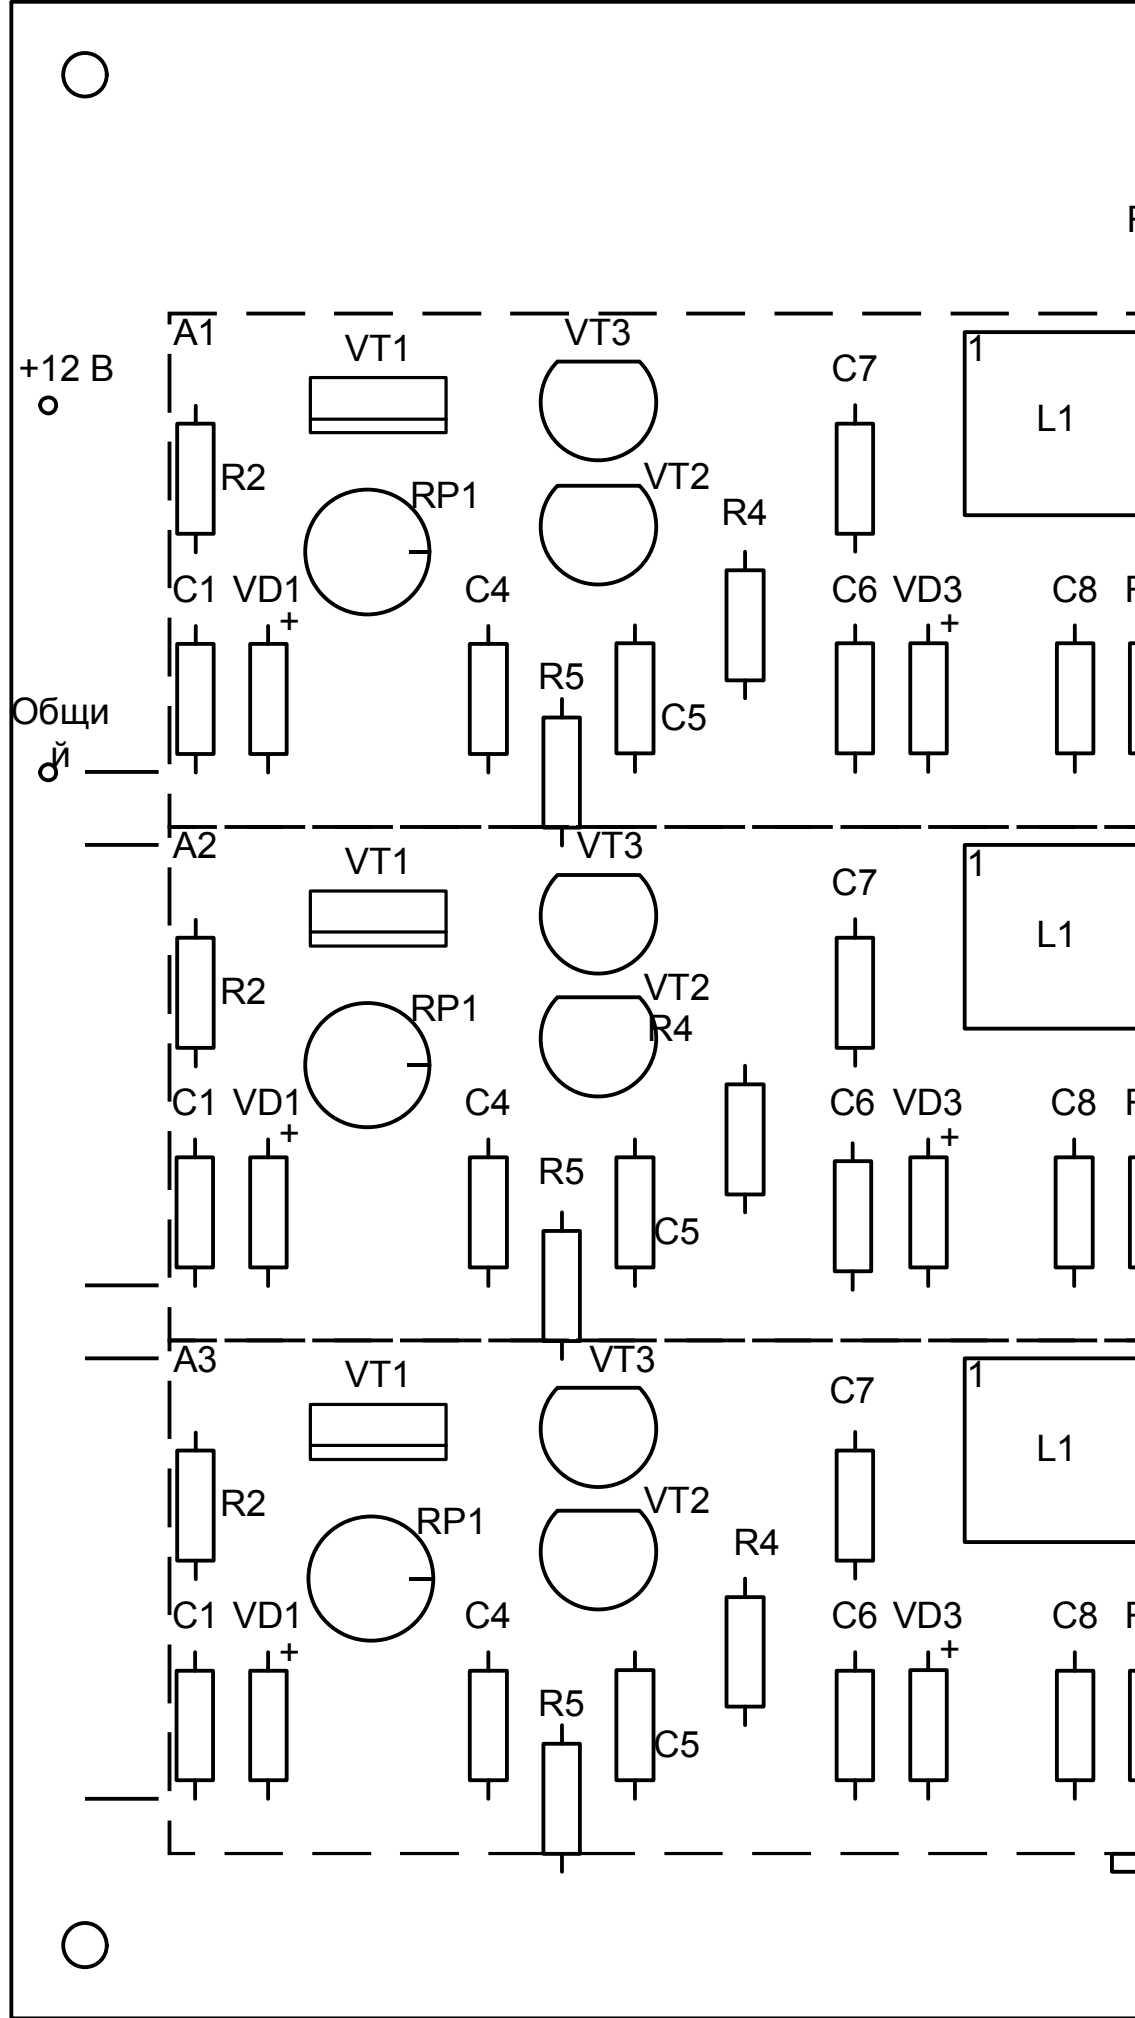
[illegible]

A1
+12 B
VT1
VT3
C7
1
L1
R2
RP1
VT2
R4
C1 VD1
+
C4
C6 VD3
+
C8 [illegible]
R5
Общи
й
C5

A2
VT1
VT3
C7
1
L1
R2
RP1
VT2
R4
C1 VD1
+
C4
C6 VD3
+
C8 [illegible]
R5
C5

A3
VT1
VT3
C7
1
L1
R2
RP1
VT2
R4
C1 VD1
+
C4
C6 VD3
+
C8 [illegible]
R5
C5